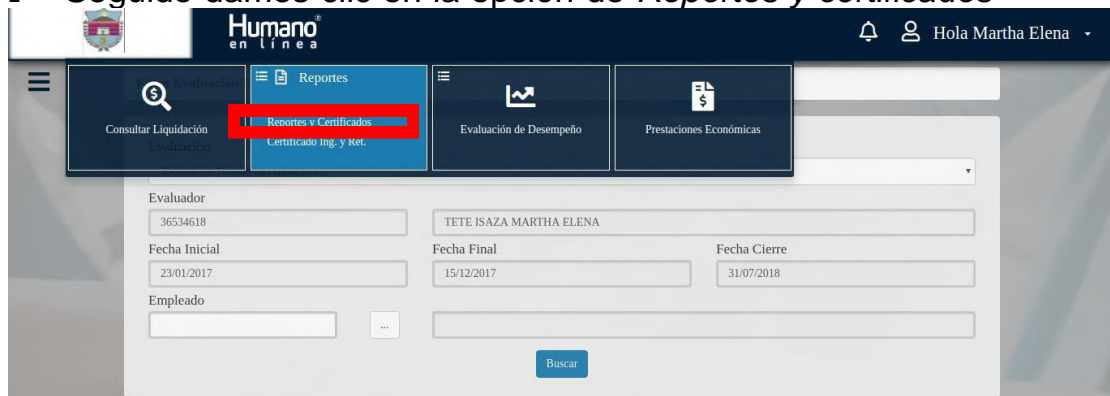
Seguido damos clic en la opción de Reportes y certificados

Humano® en línea

Hola Martha Elena

Consultar Liquidación

Reportes

Reportes y Certificados

Certificado Ing. y Ret.

Evaluación de Desempeño

Prestaciones Económicas

Evaluación

Evaluador

36534618

TETE ISAZA MARTHA ELENA

Fecha Inicial

23/01/2017

Fecha Final

15/12/2017

Fecha Cierre

31/07/2018

Empleado

...

Buscar